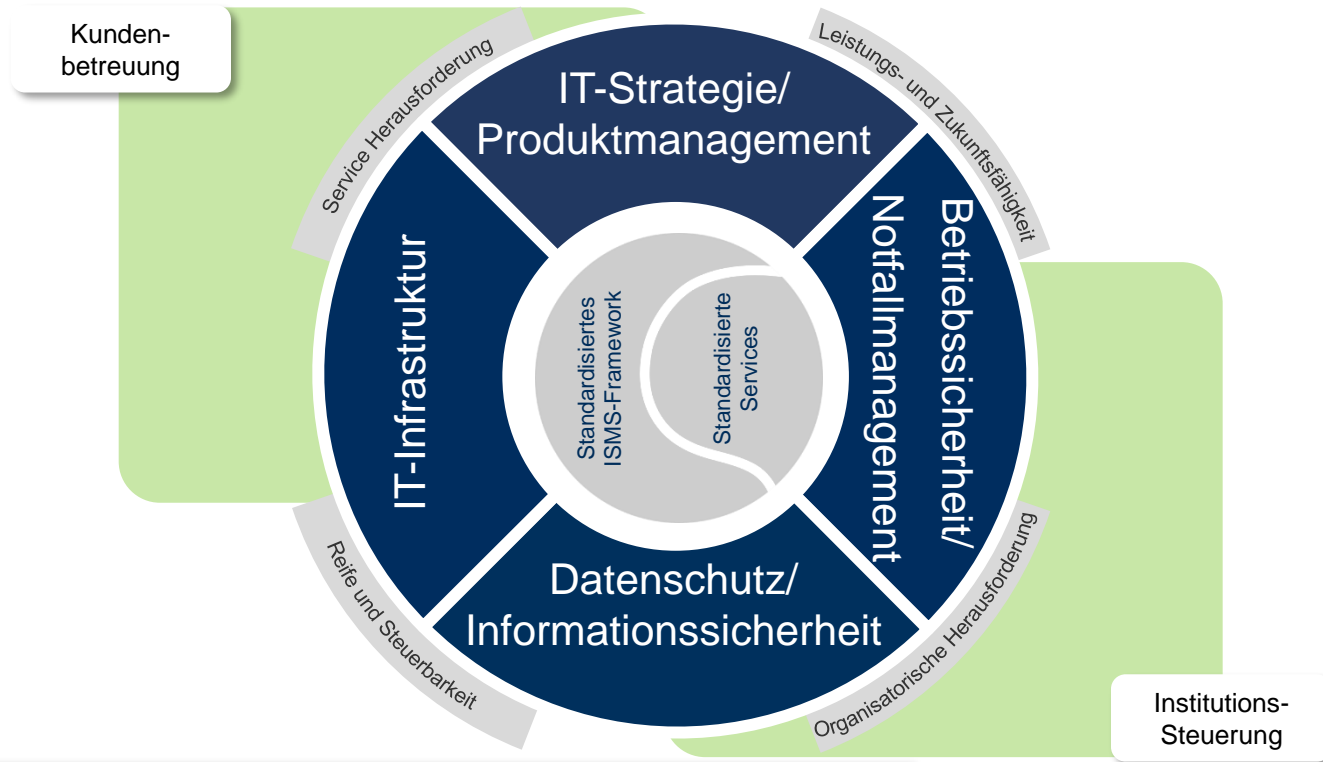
Kundenbetreuung

Service Herausforderung

IT-Strategie/ Produktmanagement

Leistungs- und Zukunftsfähigkeit

IT-Infrastruktur

Standardisiertes ISMS-Framework

Standardisierte Services

Betriebssicherheit/ Notfallmanagement

Datenschutz/ Informationssicherheit

Reife und Steuerbarkeit

Organisatorische Herausforderung

Institutions-Steuerung